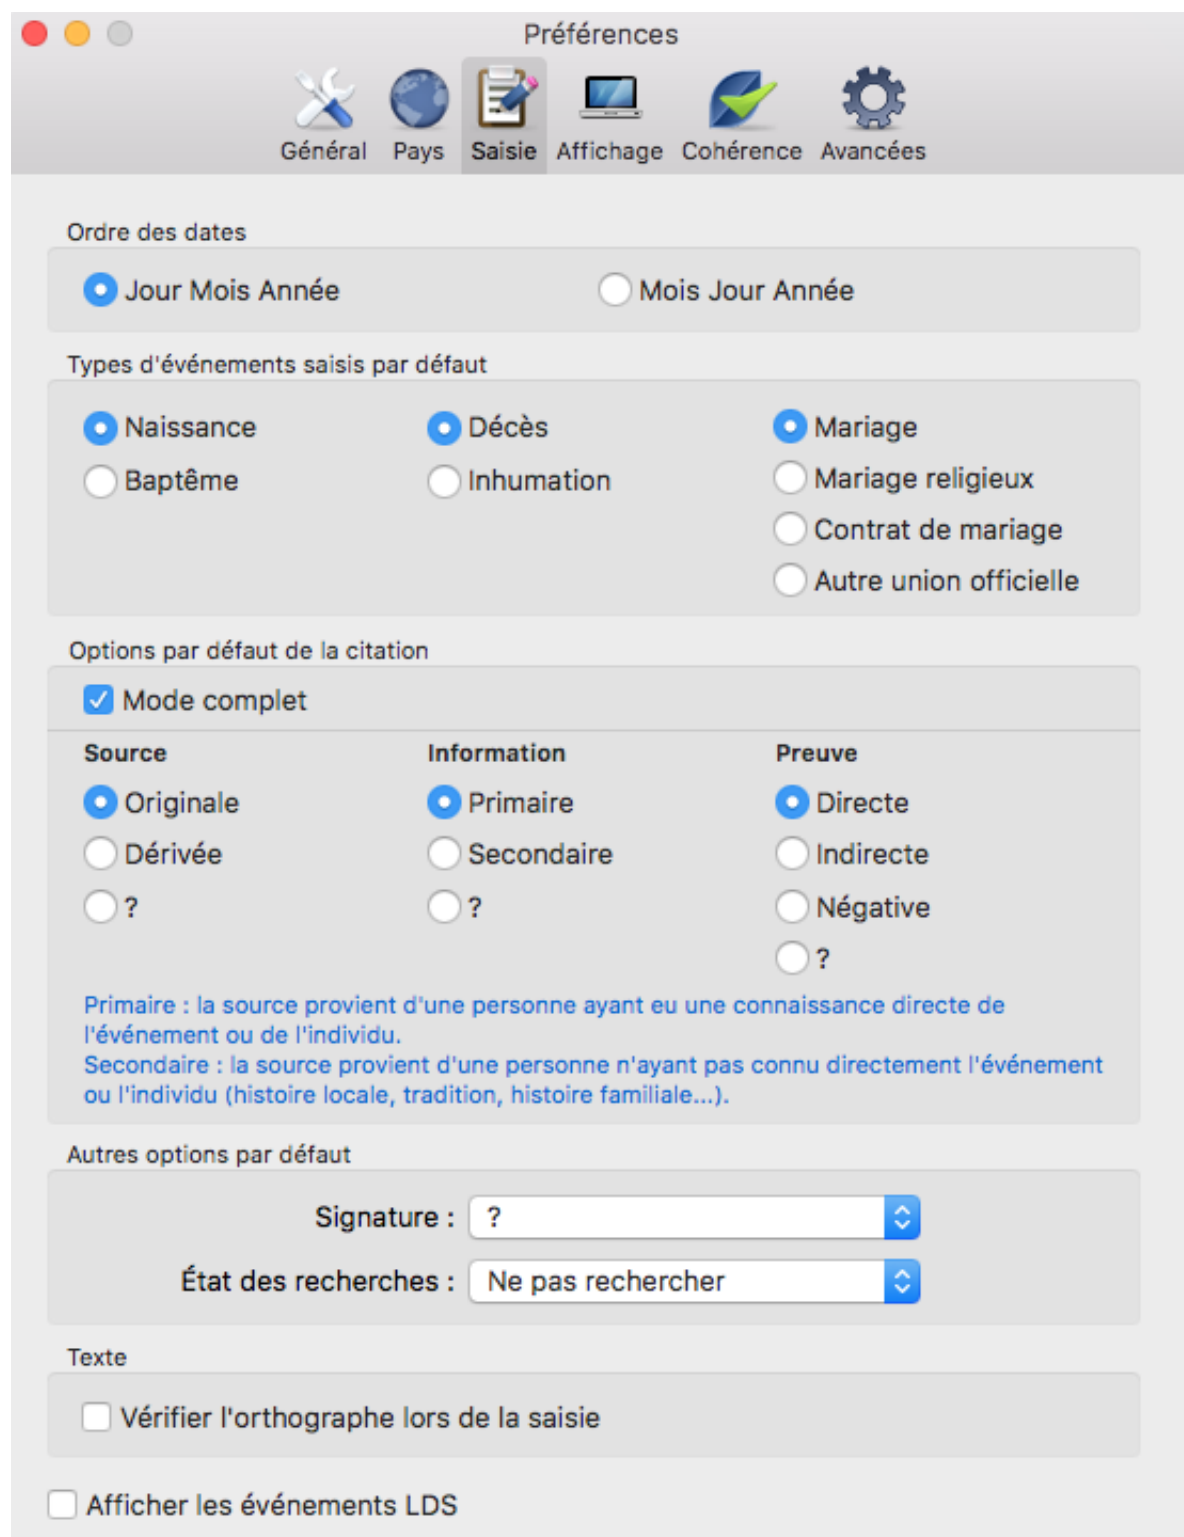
Préférences

Général Pays Saisie Affichage Cohérence Avancées

Ordre des dates

Jour Mois Année Mois Jour Année

Types d'événements saisis par défaut

Naissance Décès Mariage
Baptême Inhumation Mariage religieux
Contrat de mariage
Autre union officielle

Options par défaut de la citation

Mode complet

Source
Originale
Dérivée
?

Information
Primaire
Secondaire
?

Preuve
Directe
Indirecte
Négative
?

Primaire : la source provient d'une personne ayant eu une connaissance directe de l'événement ou de l'individu.
Secondaire : la source provient d'une personne n'ayant pas connu directement l'événement ou l'individu (histoire locale, tradition, histoire familiale...).

Autres options par défaut

Signature : ?

État des recherches : Ne pas rechercher

Texte

Vérifier l'orthographe lors de la saisie

Afficher les événements LDS